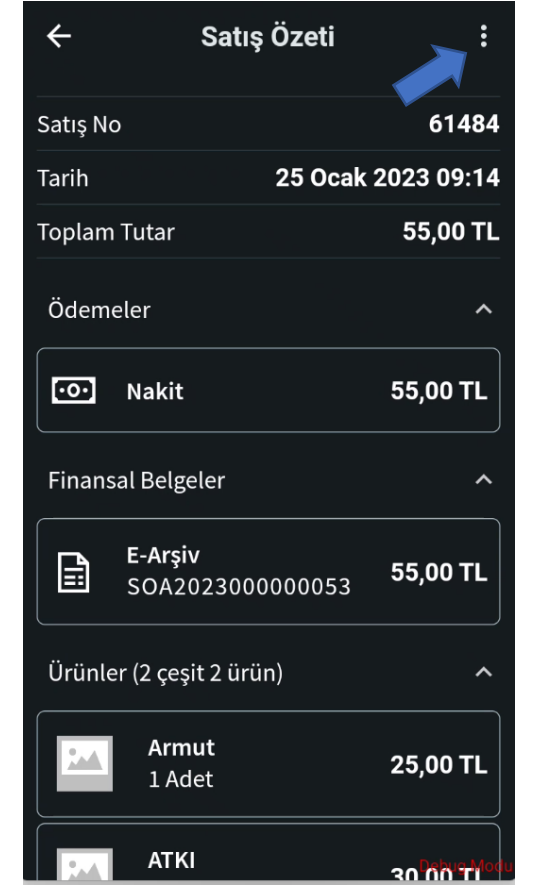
Satış Özeti

Satış No 61484

Tarih 25 Ocak 2023 09:14

Toplam Tutar 55,00 TL

Ödemeler

Nakit 55,00 TL

Finansal Belgeler

E-Arşiv
SOA2023000000053
55,00 TL

Ürünler (2 çeşit 2 ürün)

Armut
1 Adet
25,00 TL

ATKI
30,00 TL

Debug Modu